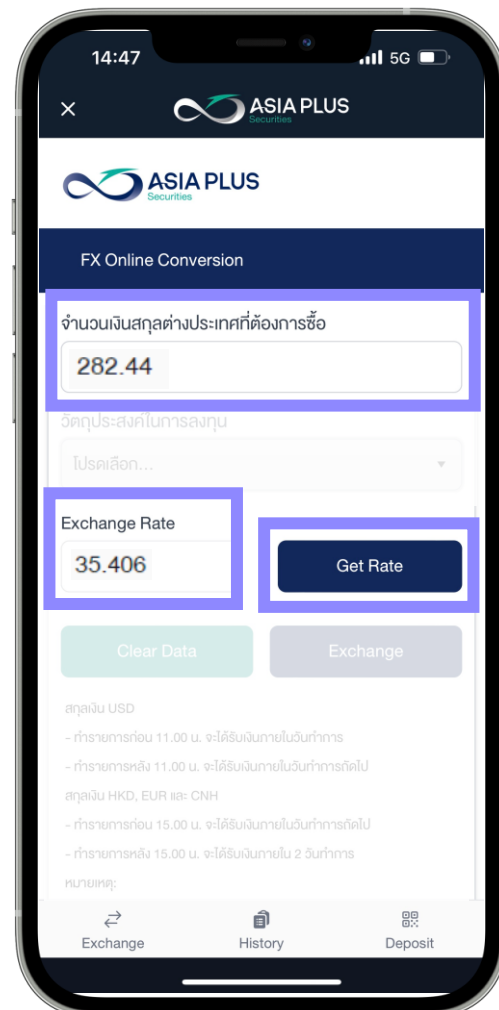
14:47
5G

ASIA PLUS Securities

ASIA PLUS Securities

FX Online Conversion

จำนวนเงินสกุลต่างประเทศที่ต้องการซื้อ
282.44

วัตถุประสงค์ในการลงทุน
โปรดเลือก...

Exchange Rate
35.406

Get Rate

Clear Data
Exchange

สกุลเงิน USD
- ทำรายการก่อน 11.00 น. จะได้รับเงินภายในวันทำการ
- ทำรายการหลัง 11.00 น. จะได้รับเงินภายในวันทำการถัดไป
สกุลเงิน HKD, EUR และ CNH
- ทำรายการก่อน 15.00 น. จะได้รับเงินภายในวันทำการถัดไป
- ทำรายการหลัง 15.00 น. จะได้รับเงินภายใน 2 วันทำการ
หมายเหตุ:

Exchange
History
Deposit